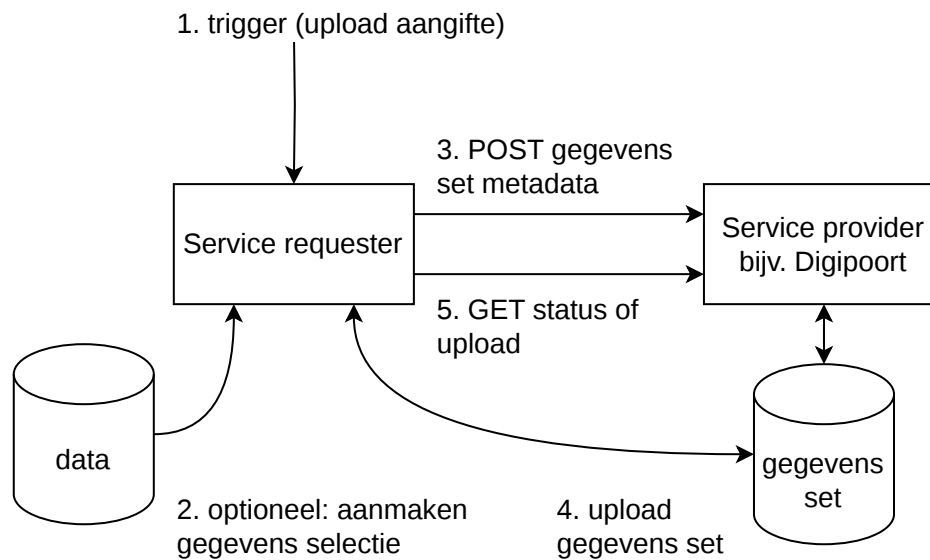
1. trigger (upload aangifte)

3. POST gegevens set metadata

Service requester

Service provider bijv. Digipoort

5. GET status of upload

data

gegevens set

2. optioneel: aanmaken gegevens selectie

4. upload gegevens set